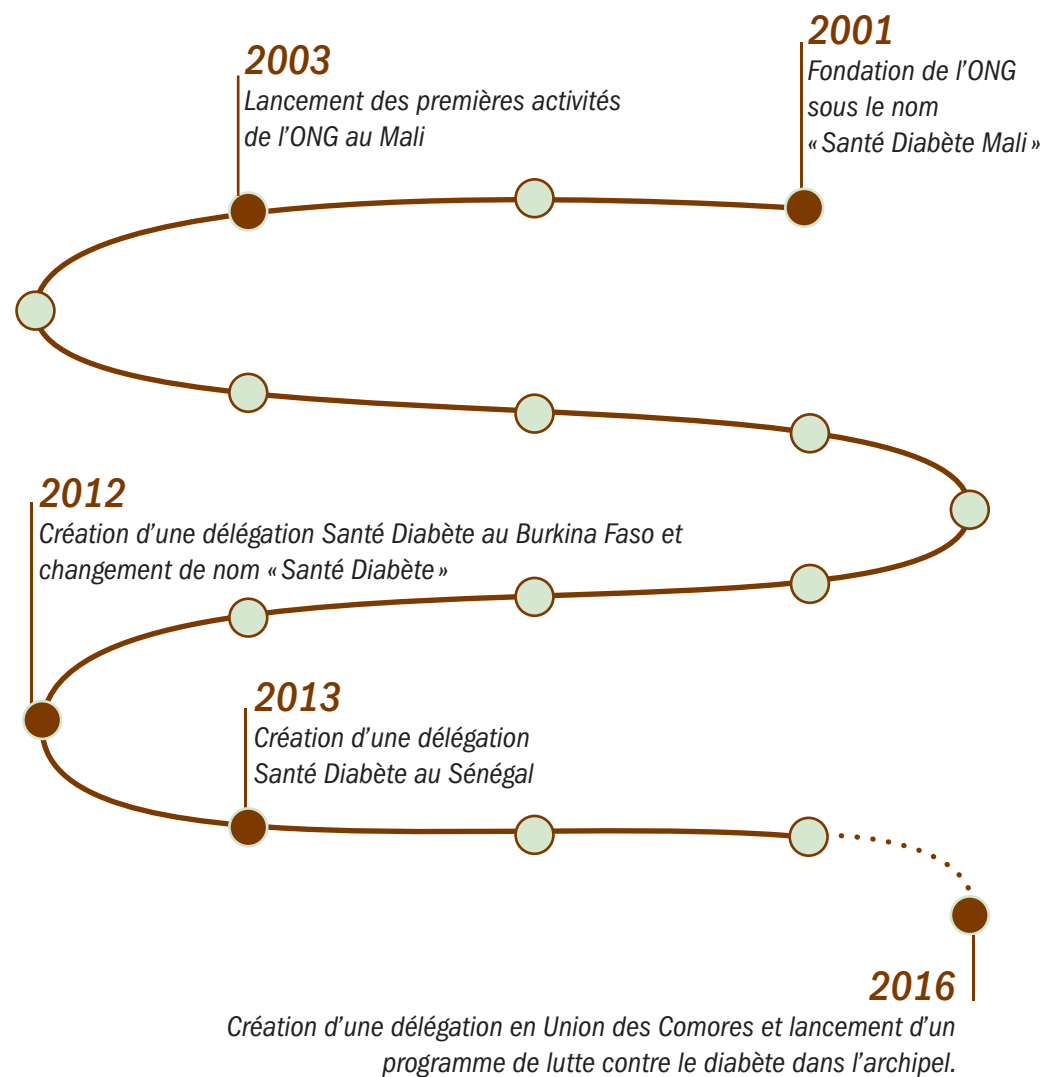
2003
Lancement des premières activités de l'ONG au Mali

2001
Fondation de l'ONG sous le nom « Santé Diabète Mali »

2012
Création d'une délégation Santé Diabète au Burkina Faso et changement de nom « Santé Diabète »

2013
Création d'une délégation Santé Diabète au Sénégal

2016
Création d'une délégation en Union des Comores et lancement d'un programme de lutte contre le diabète dans l'archipel.